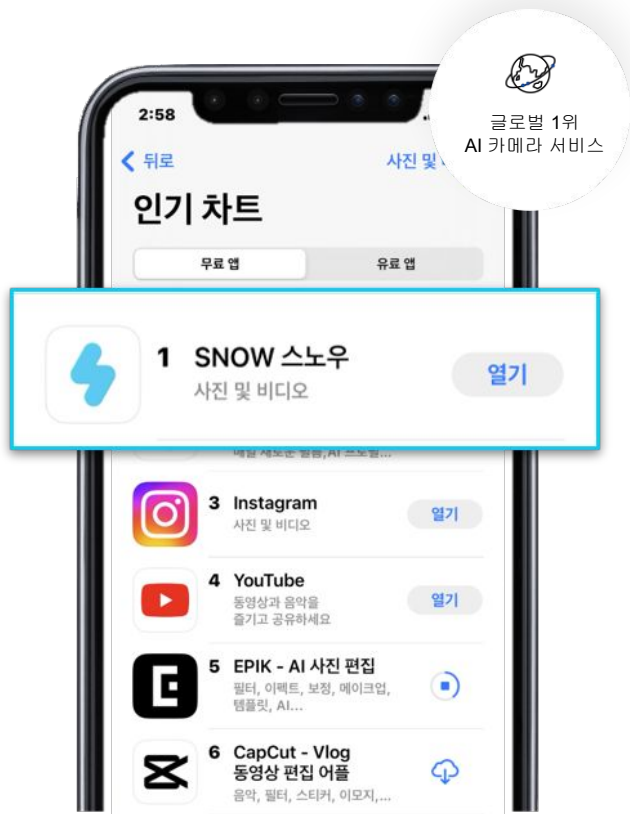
글로벌 1위
AI 카메라 서비스

2:58

< 뒤로

사진 및 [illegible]

인기 차트

무료 앱

유료 앱

1 SNOW 스노우
사진 및 비디오

열기

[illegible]

3 Instagram
사진 및 비디오

열기

4 YouTube
동영상과 음악을 즐기고 공유하세요

열기

5 EPIK - AI 사진 편집
필터, 이펙트, 보정, 메이크업, 템플릿, AI...

6 CapCut - Vlog 동영상 편집 어플
음악, 필터, 스티커, 이모지,...